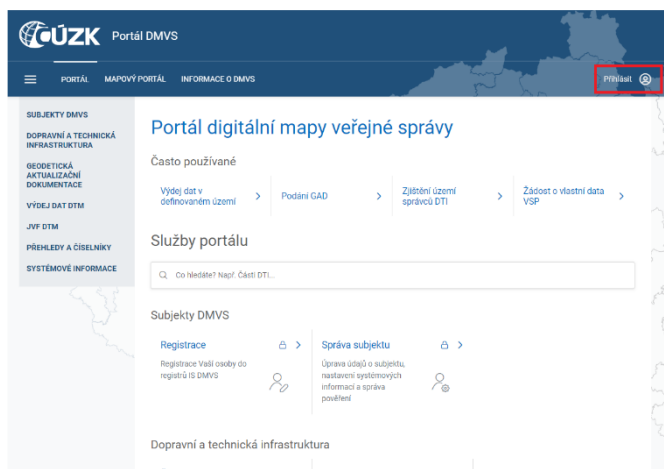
ČÚZK Portál DMVS

PORTÁL MAPOVÝ PORTÁL INFORMACE O DMVS

Přihlásit

SUBJEKTY DMVS
DOPRAVNÍ A TECHNICKÁ INFRASTRUKTURA
GEODETICKÁ AKTUALIZAČNÍ DOKUMENTACE
VÝDEJ DAT DTM
JVF DTM
PŘEHLEDY A ČÍSELNÍKY
SYSTÉMOVÉ INFORMACE

Portál digitální mapy veřejné správy

Často používané

Výdej dat v definovaném území
Podání GAD
Zjištění území správců DTI
Žádost o vlastní data VSP

Služby portálu

Co hledáte? Např. Části DTI...

Subjekty DMVS

Registrace
Registrace Vaší osoby do registrů IS DMVS

Správa subjektu
Úprava údajů o subjektu, nastavení systémových informací a správa pověření

Dopravní a technická infrastruktura